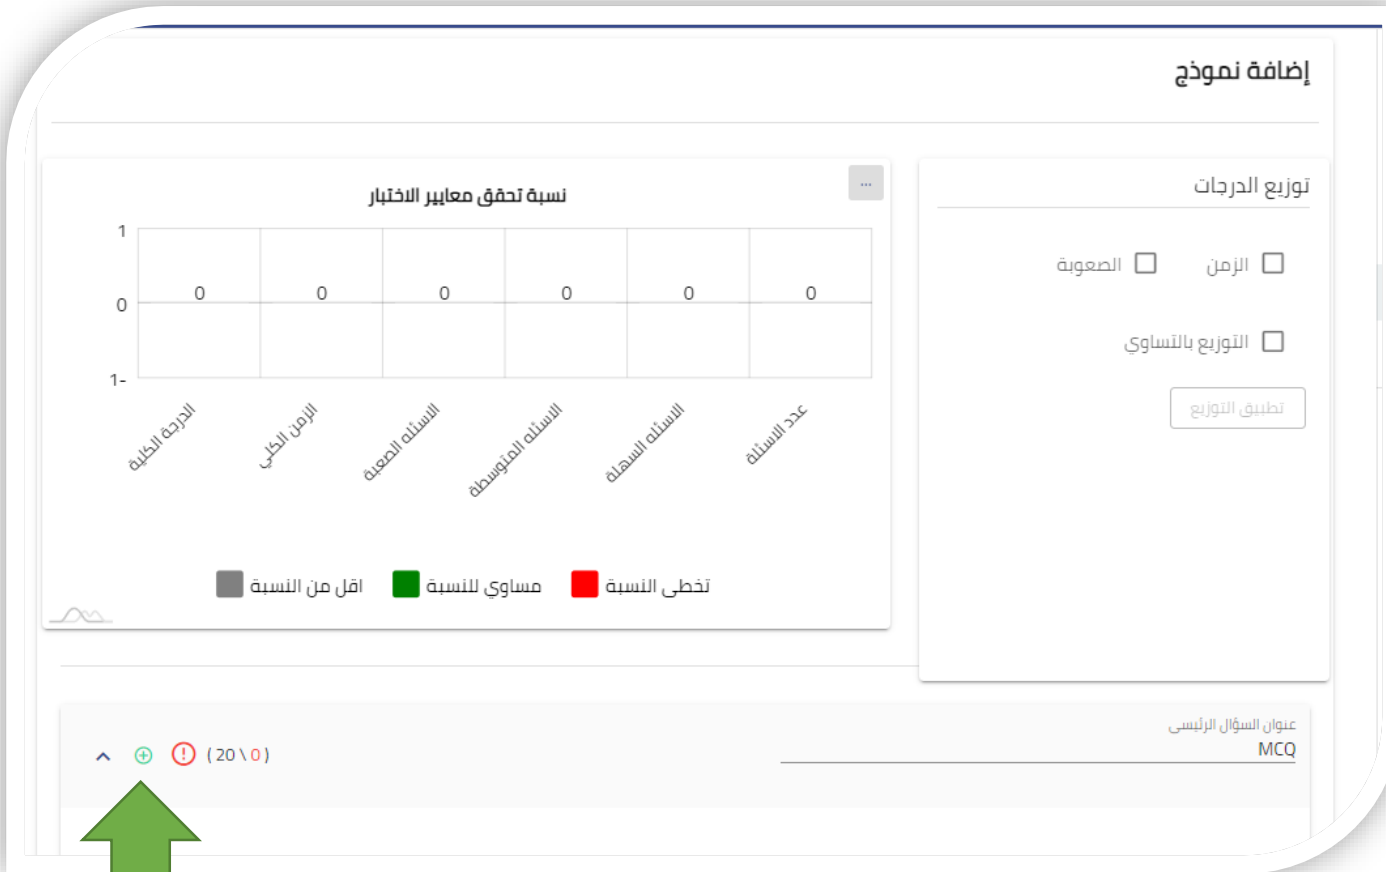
إضافة نموذج

توزيع الدرجات

الزمن

الصعوبة

التوزيع بالتساوي

تطبيق التوزيع

...

نسبة تحقق معايير الاختبار

1
0
1-

0 0 0 0 0 0

الدرجة الكلية
الزمن الكلي
الاسئله الصعبة
الاسئله المتوسطة
الاسئله السهلة
عدد الاسئلة

تخطى النسبة
مساوى للنسبة
اقل من النسبة

عنوان السؤال الرئيسى
MCQ

( 20 \ 0 )